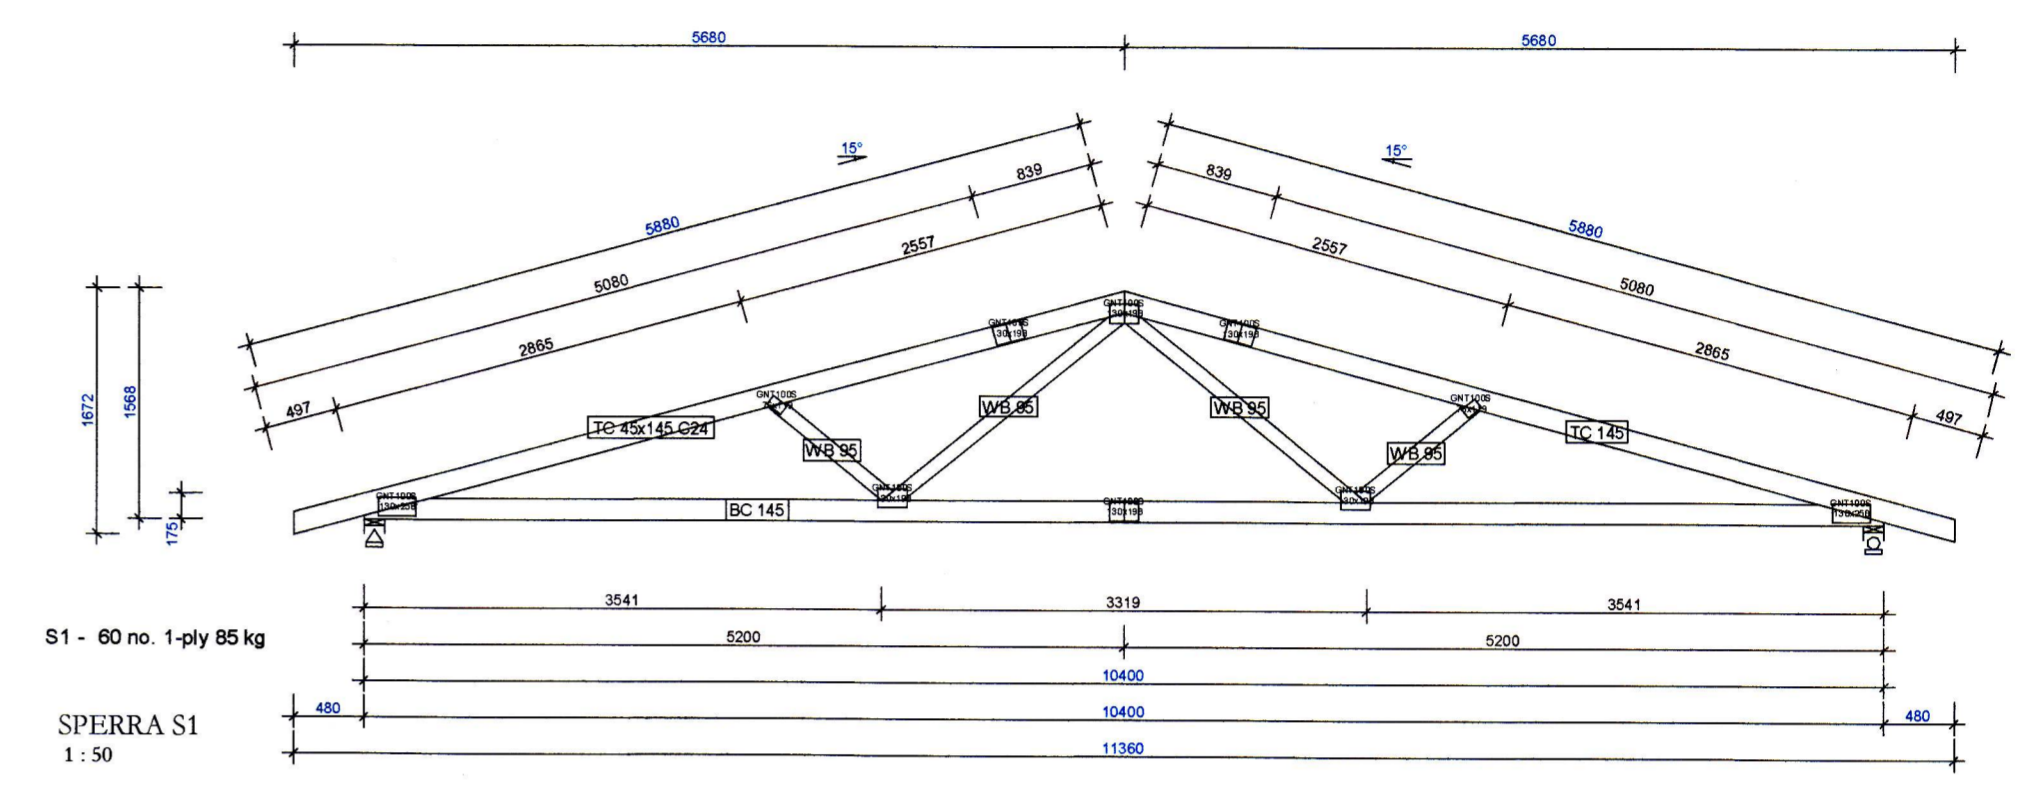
5680
5680

15°
15°

5880
839
2557
5080
2865
497

839
5880
2557
5080
2865
497

1672
1568
175

GNT100S 130x198
GNT100S 130x198
GNT100S 130x198
GNT100S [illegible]
GNT100S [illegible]

TC 45x145 C24
WB 95
WB 95
WB 95
WB 95
TC 145

GNT100S 130x258
GNT100S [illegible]
GNT100S 130x198
GNT100S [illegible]
GNT100S 130x258
BC 145

3541
3319
3541
S1 - 60 no. 1-ply 85 kg
5200
5200
10400
480
10400
480
SPERRA S1
1 : 50
11360